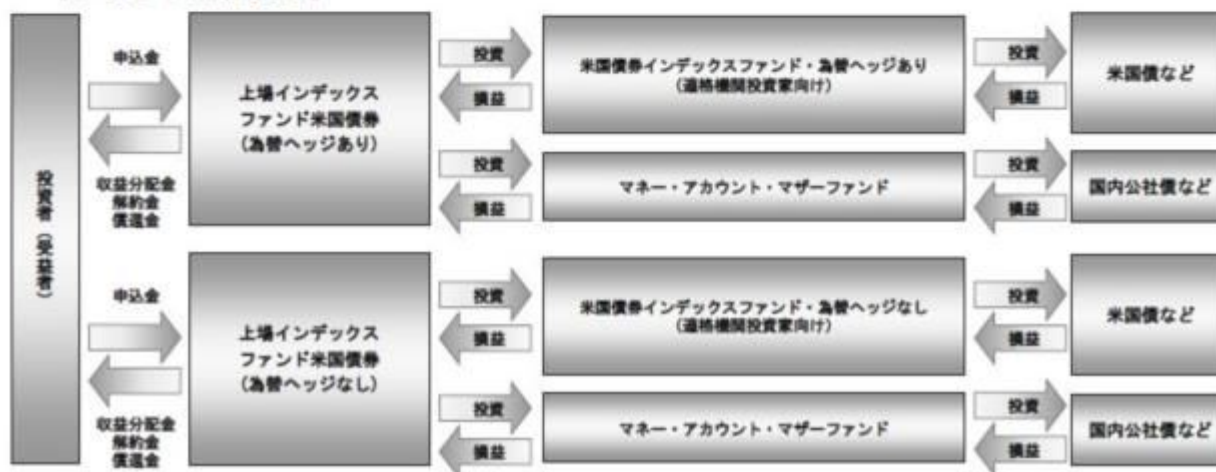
投資者（受益者）

申込金

収益分配金
解約金
償還金

上場インデックスファンド米国債券（為替ヘッジあり）

投資
損益

米国債券インデックスファンド・為替ヘッジあり（適格機関投資家向け）

投資
損益

米国債など

投資
損益

マネー・アカウント・マザーファンド

投資
損益

国内公社債など

申込金

収益分配金
解約金
償還金

上場インデックスファンド米国債券（為替ヘッジなし）

投資
損益

米国債券インデックスファンド・為替ヘッジなし（適格機関投資家向け）

投資
損益

米国債など

投資
損益

マネー・アカウント・マザーファンド

投資
損益

国内公社債など